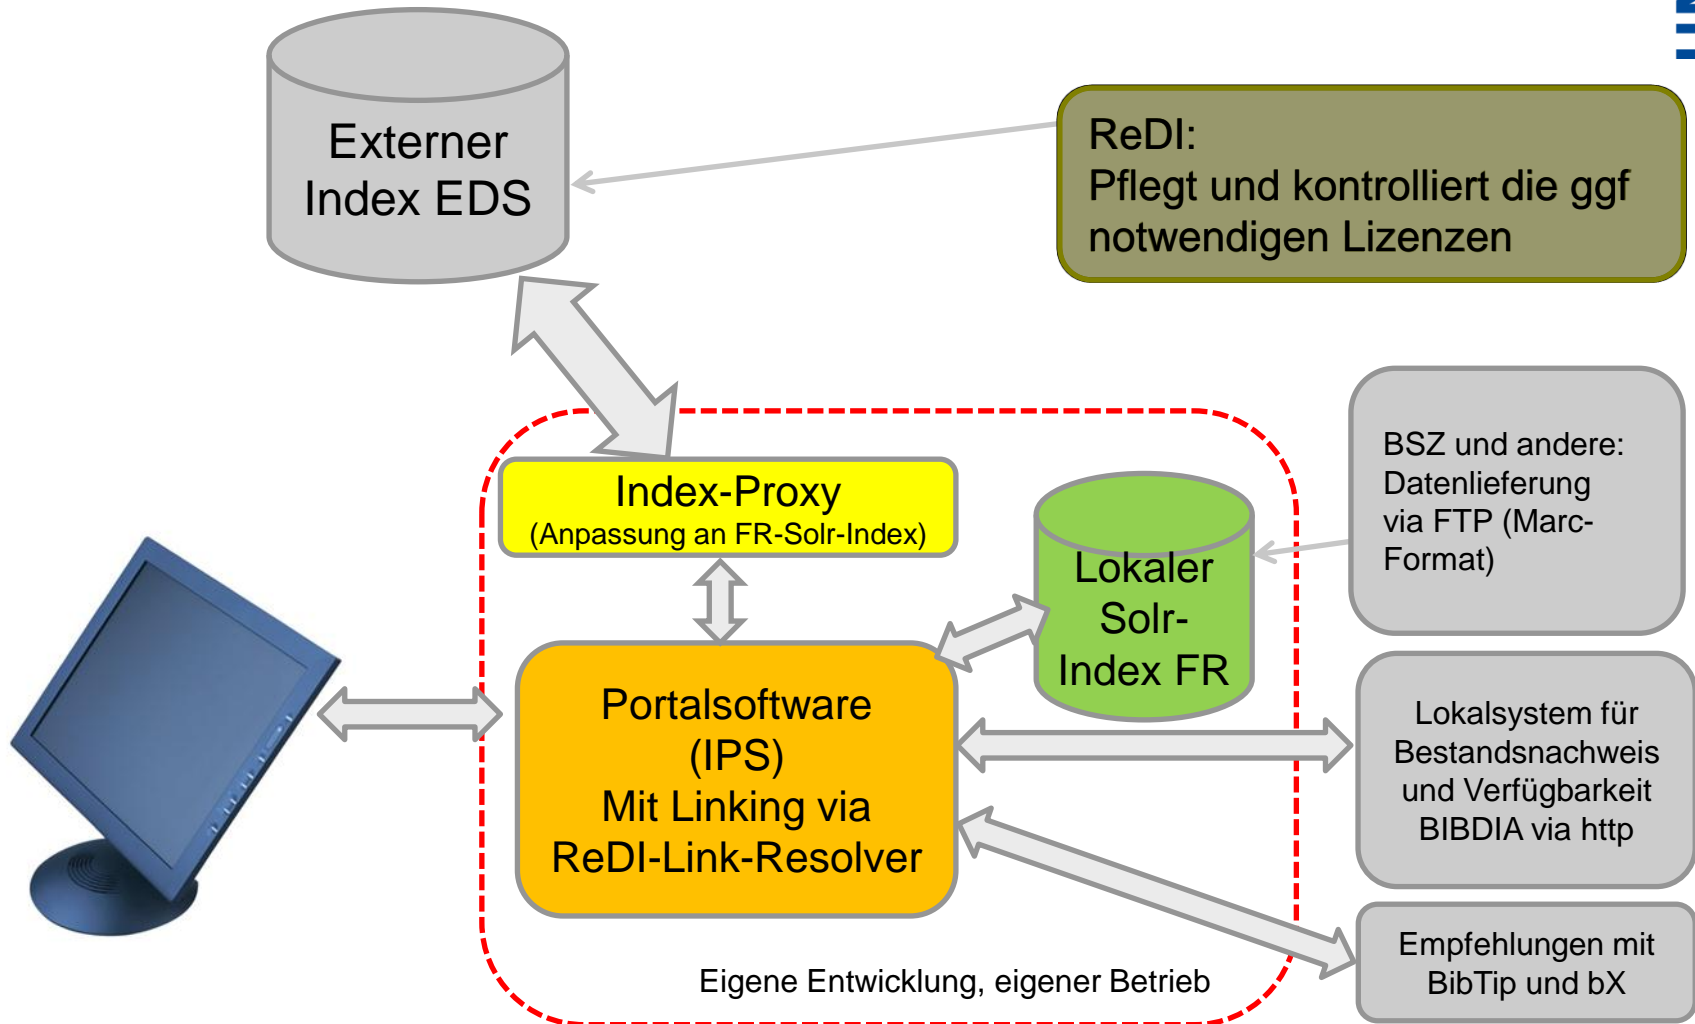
Externer Index EDS

ReDI:
Pflegt und kontrolliert die ggf notwendigen Lizenzen

BSZ und andere: Datenlieferung via FTP (Marc-Format)

Index-Proxy
(Anpassung an FR-Solr-Index)

Lokaler Solr-Index FR

Portalsoftware (IPS)
Mit Linking via ReDI-Link-Resolver

Lokalsystem für Bestandsnachweis und Verfügbarkeit BIBDIA via http

Empfehlungen mit BibTip und bX

Eigene Entwicklung, eigener Betrieb